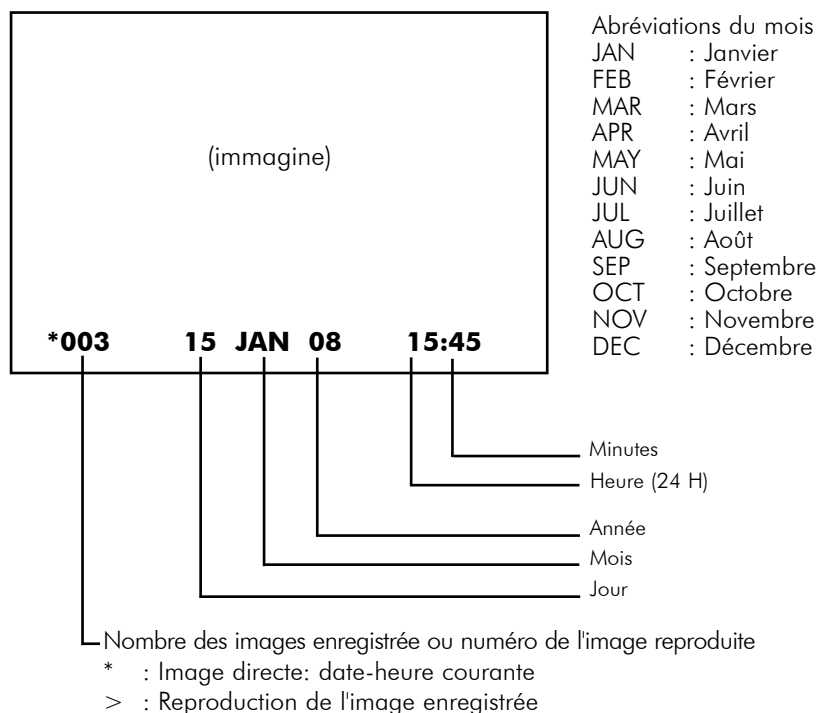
(immagine)

*003 15 JAN 08 15:45

Abréviations du mois
JAN : Janvier
FEB : Février
MAR : Mars
APR : Avril
MAY : Mai
JUN : Juin
JUL : Juillet
AUG : Août
SEP : Septembre
OCT : Octobre
NOV : Novembre
DEC : Décembre

Minutes
Heure (24 H)
Année
Mois
Jour

Nombre des images enregistrée ou numéro de l'image reproduite
* : Image directe: date-heure courante
> : Reproduction de l'image enregistrée